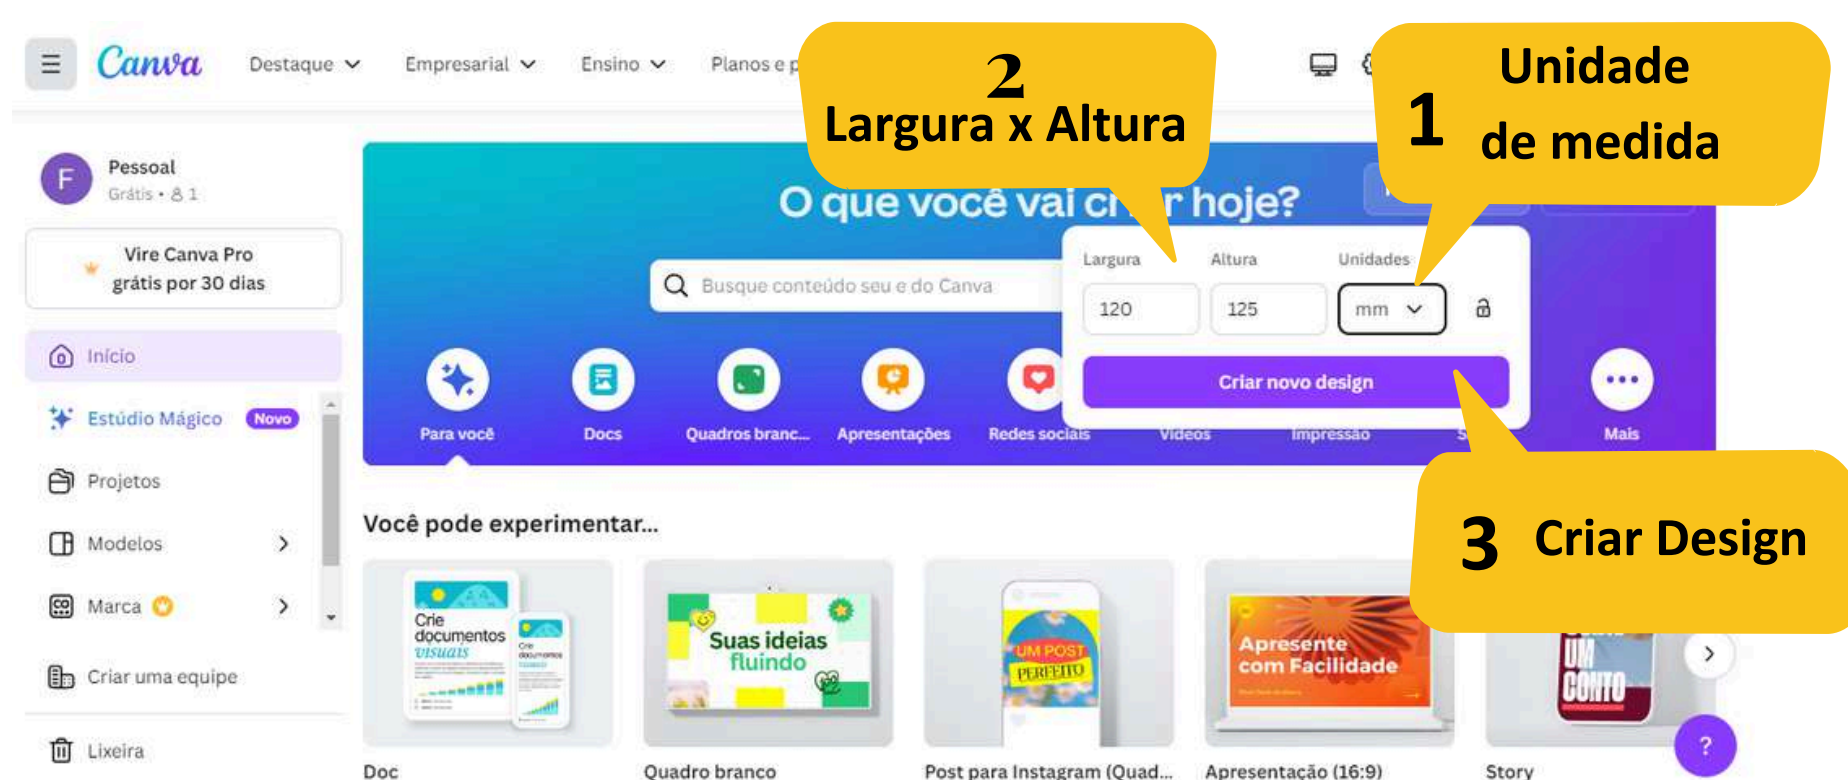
Canva Destaque Empresarial Ensino Planos e p

2
Largura x Altura

1 Unidade de medida

F Pessoal
Grátis • 1

Vire Canva Pro grátis por 30 dias

Início
Estúdio Mágico Novo
Projetos
Modelos
Marca
Criar uma equipe
Lixeira

O que você vai cr r hoje?

Busque conteúdo seu e do Canva

Largura Altura Unidades
120 125 mm

Criar novo design

Para você Docs Quadros branc... Apresentações Redes sociais Vídeos Impressão Mais

3 Criar Design

Você pode experimentar...

Crie documentos visuais

Suas ideias fluindo

UM POST PERFEITO

Apresente com Facilidade

UM CONTO

Doc Quadro branco Post para Instagram (Quad... Apresentação (16:9) Story

?